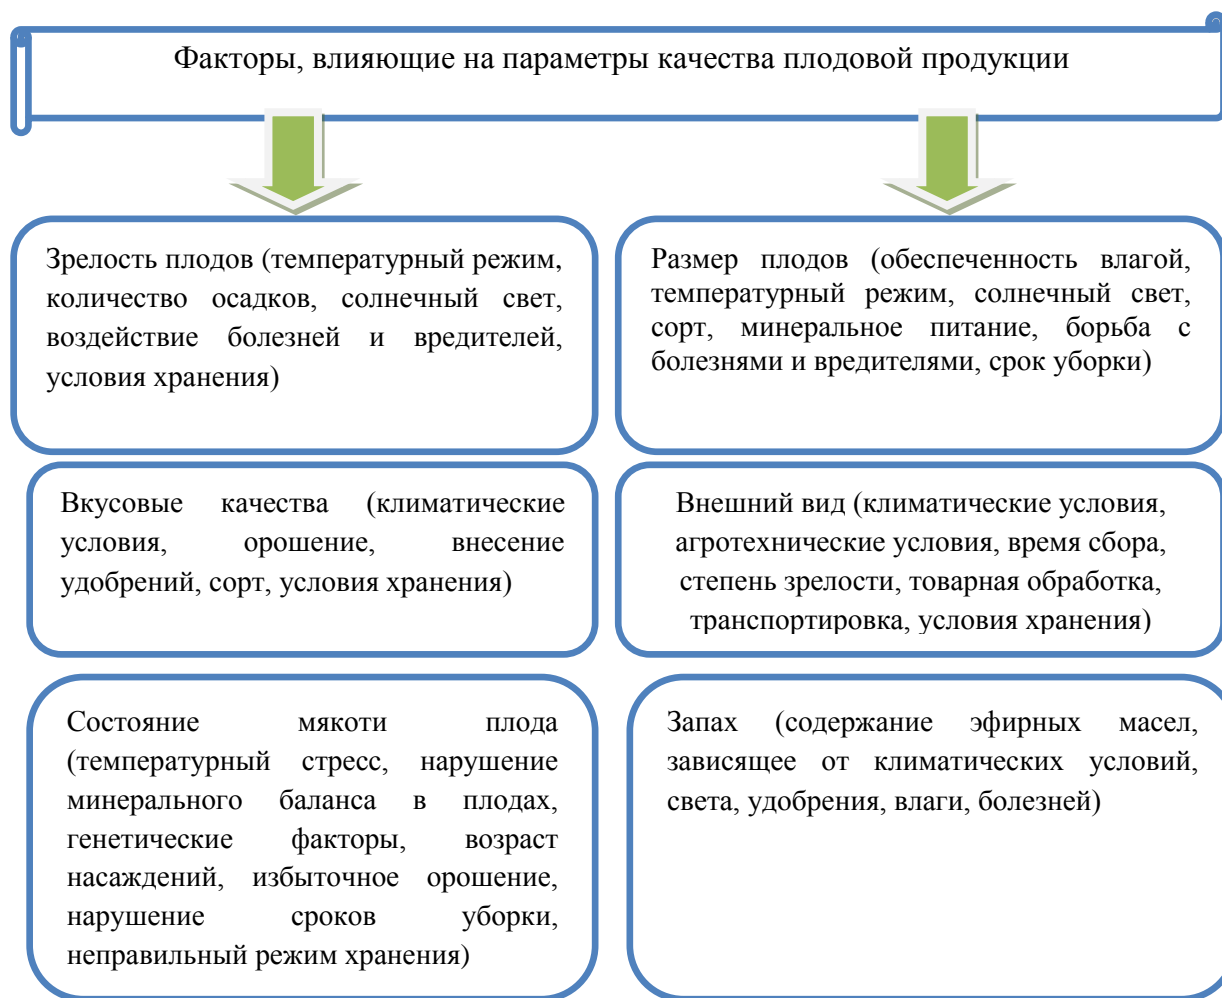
Факторы, влияющие на параметры качества плодовой продукции

Зрелость плодов (температурный режим, количество осадков, солнечный свет, воздействие болезней и вредителей, условия хранения)

Размер плодов (обеспеченность влагой, температурный режим, солнечный свет, сорт, минеральное питание, борьба с болезнями и вредителями, срок уборки)

Вкусовые качества (климатические условия, орошение, внесение удобрений, сорт, условия хранения)

Внешний вид (климатические условия, агротехнические условия, время сбора, степень зрелости, товарная обработка, транспортировка, условия хранения)

Состояние мякоти плода (температурный стресс, нарушение минерального баланса в плодах, генетические факторы, возраст насаждений, избыточное орошение, нарушение сроков уборки, неправильный режим хранения)

Запах (содержание эфирных масел, зависящее от климатических условий, света, удобрения, влаги, болезней)